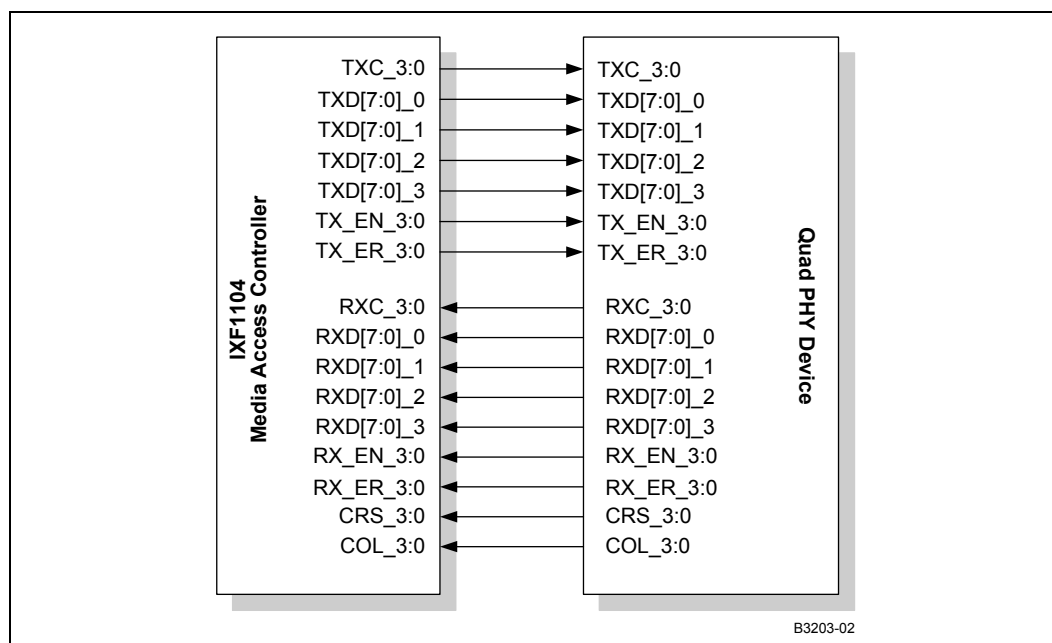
IXF1104
Media Access Controller

TXC_3:0
TXD[7:0]_0
TXD[7:0]_1
TXD[7:0]_2
TXD[7:0]_3
TX_EN_3:0
TX_ER_3:0

RXC_3:0
RXD[7:0]_0
RXD[7:0]_1
RXD[7:0]_2
RXD[7:0]_3
RX_EN_3:0
RX_ER_3:0
CRS_3:0
COL_3:0

Quad PHY Device

TXC_3:0
TXD[7:0]_0
TXD[7:0]_1
TXD[7:0]_2
TXD[7:0]_3
TX_EN_3:0
TX_ER_3:0

RXC_3:0
RXD[7:0]_0
RXD[7:0]_1
RXD[7:0]_2
RXD[7:0]_3
RX_EN_3:0
RX_ER_3:0
CRS_3:0
COL_3:0

B3203-02